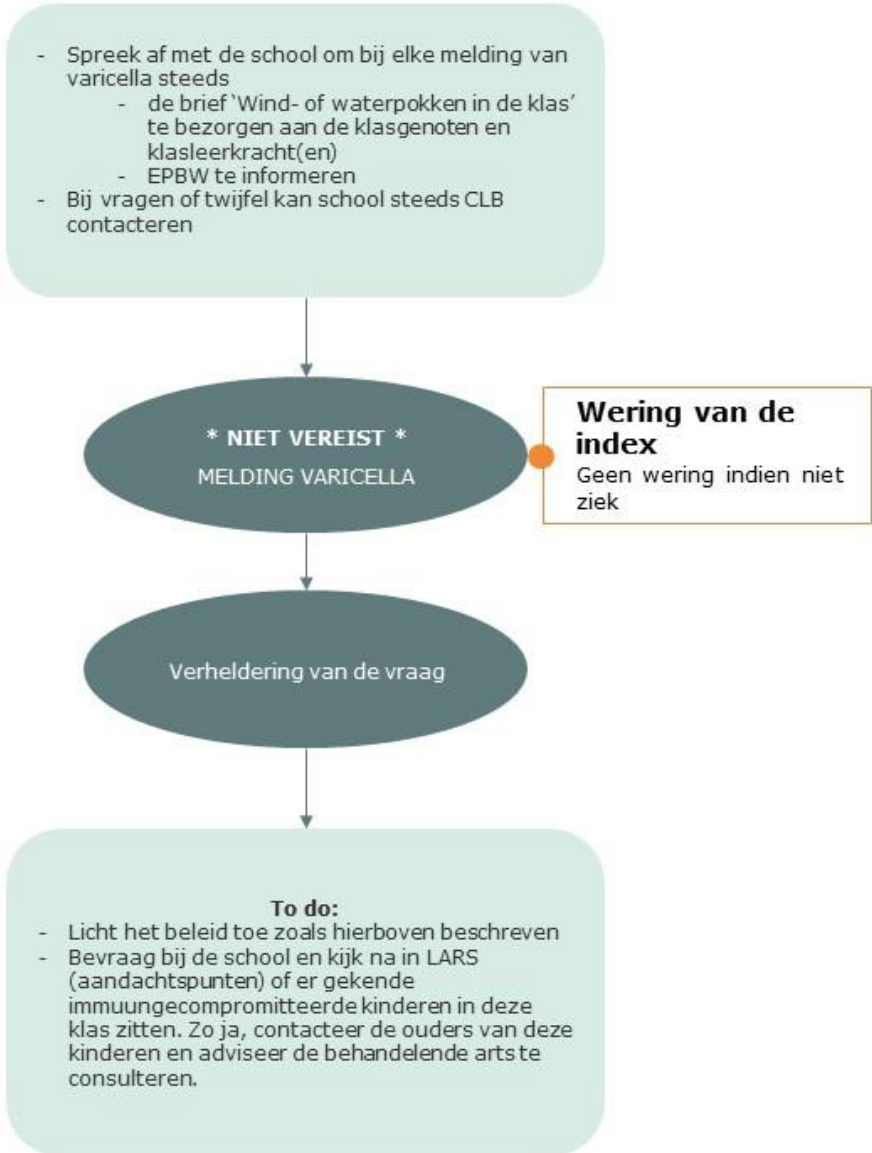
- Spreek af met de school om bij elke melding van varicella steeds
  - de brief `Wind- of waterpokken in de klas' te bezorgen aan de klasgenoten en klasleerkracht(en)
  - EPBW te informeren
- Bij vragen of twijfel kan school steeds CLB contacteren

* NIET VEREIST *
MELDING VARICELLA

Wering van de index
Geen wering indien niet ziek

Verheldering van de vraag

To do:
- Licht het beleid toe zoals hierboven beschreven
- Bevraag bij de school en kijk na in LARS (aandachtspunten) of er gekende immuungecompromitteerde kinderen in deze klas zitten. Zo ja, contacteer de ouders van deze kinderen en adviseer de behandelende arts te consulteren.